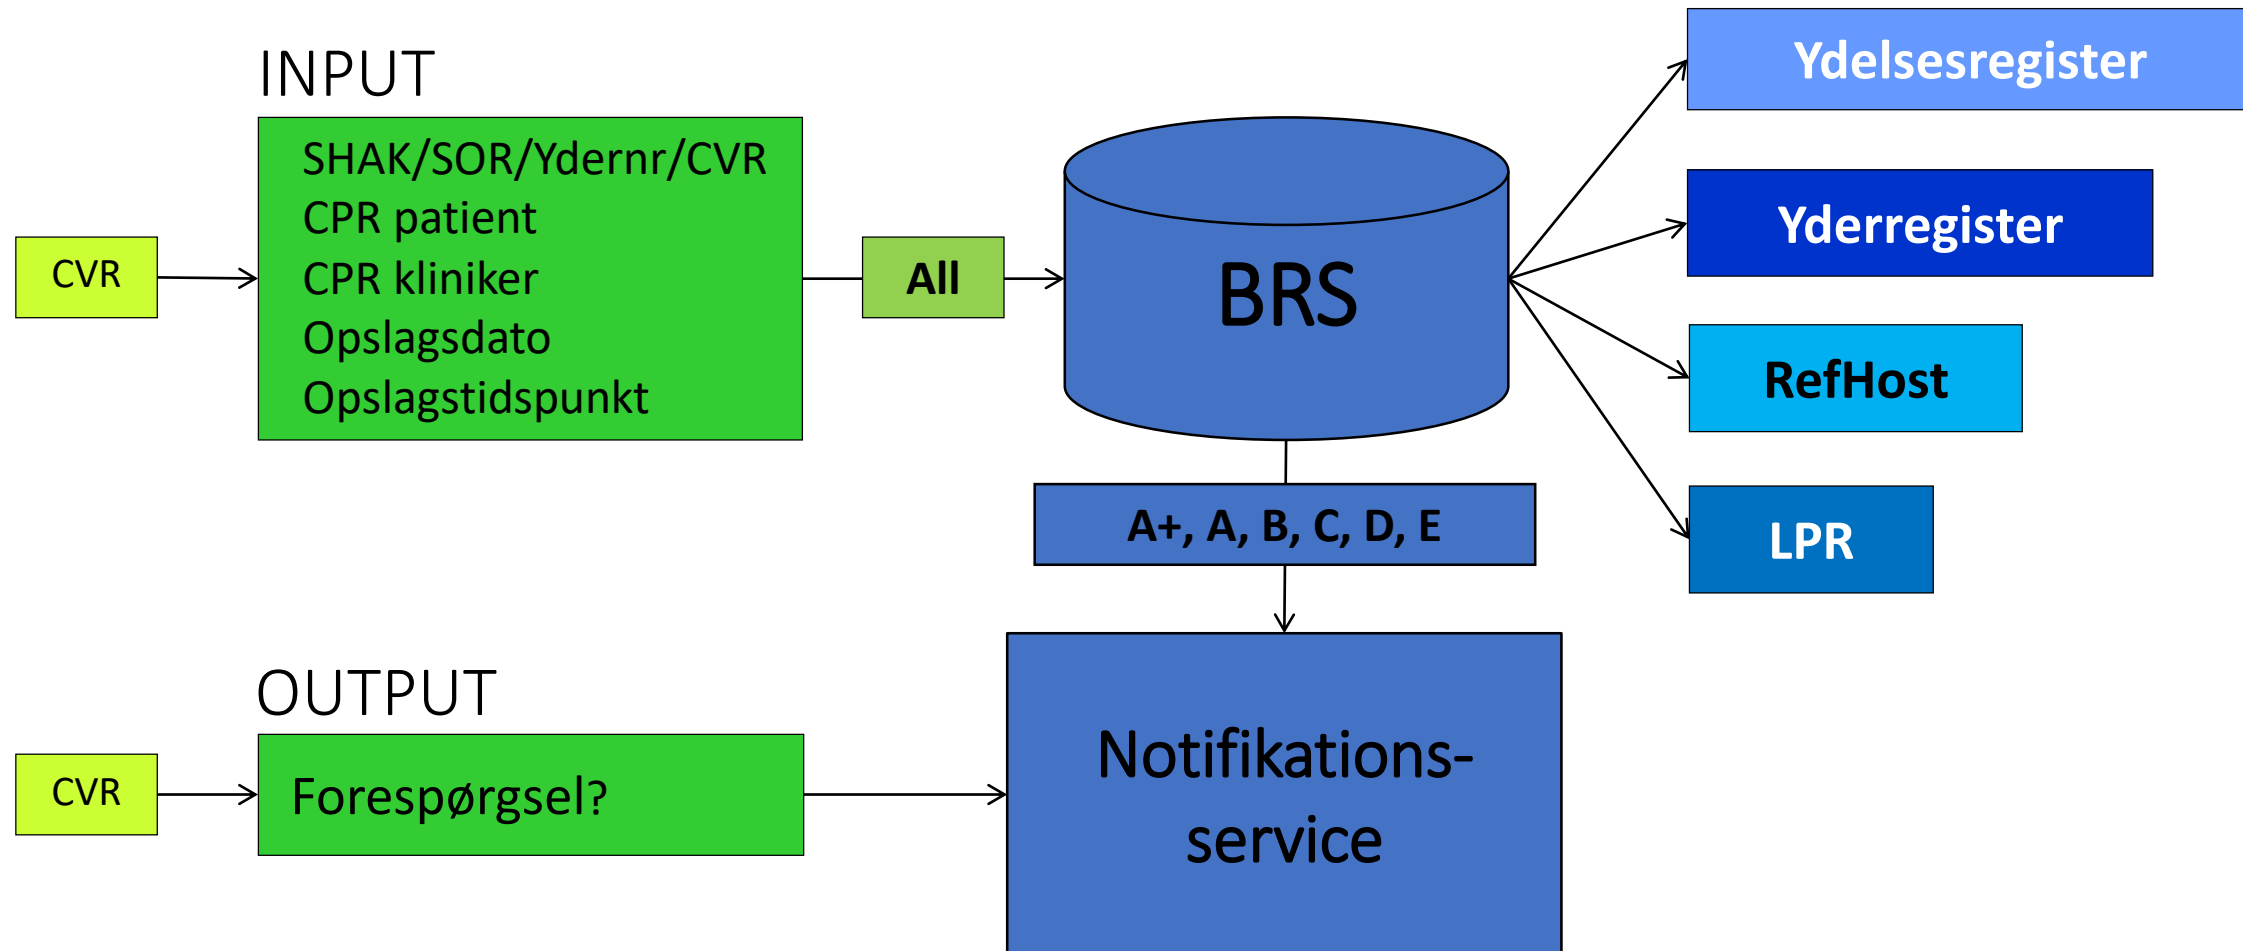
INPUT

CVR

SHAK/SOR/Ydernr/CVR
CPR patient
CPR kliniker
Opslagsdato
Opslagstidspunkt

All

BRS

Ydelsesregister

Yderregister

RefHost

LPR

A+, A, B, C, D, E

OUTPUT

CVR

Forespørgsel?

Notifikations-service